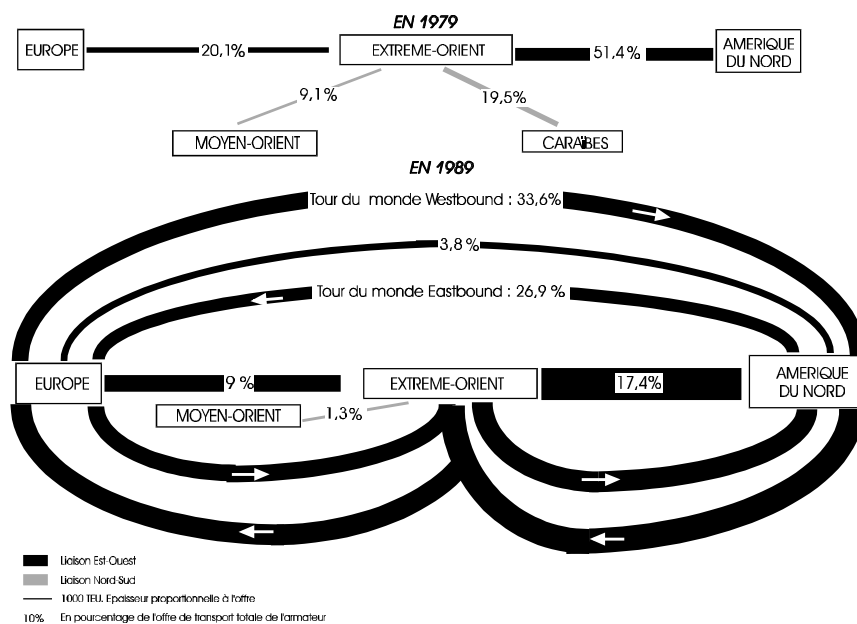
EN 1979

EUROPE

20,1%

EXTREME-ORIENT

51,4%

AMERIQUE DU NORD

9,1%

19,5%

MOYEN-ORIENT

CARAIBES

EN 1989

Tour du monde Westbound : 33,6%

3,8 %

Tour du monde Eastbound : 26,9 %

EUROPE

9 %

EXTREME-ORIENT

17,4%

AMERIQUE DU NORD

MOYEN-ORIENT

1,3%

Liaison Est-Ouest

Liaison Nord-Sud

1000 TEU. Epaisseur proportionnelle à l'offre

10% En pourcentage de l'offre de transport totale de l'armateur